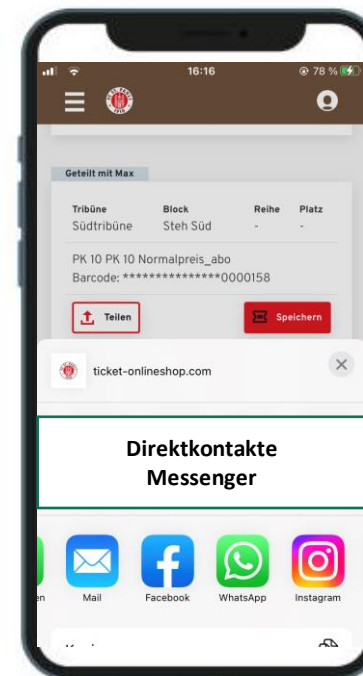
16:16

78 %

Geteilt mit Max

| Tribüne | Block | Reihe | Platz |
|---|---|---|---|
| Südtribüne | Steh Süd | - | - |

PK 10 PK 10 Normalpreis_abo
Barcode: ***************0000158

Teilen

Speichern

ticket-onlineshop.com

Direktkontakte
Messenger

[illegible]en Mail Facebook WhatsApp Instagram

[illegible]